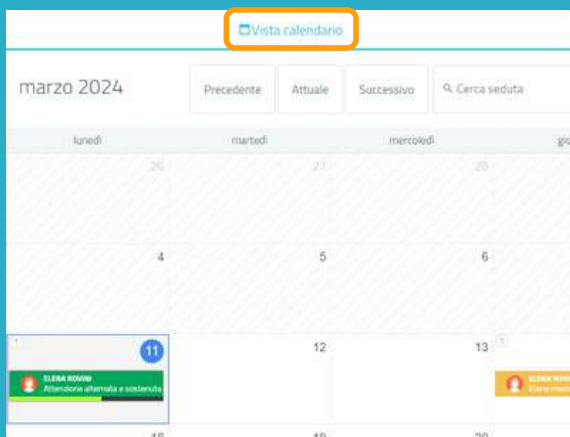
Vista calendario

marzo 2024

Precedente Attuale Successivo Cerca seduta

| lunedì | martedì | mercoledì | gio |
|---|---|---|---|
| 26 | 27 | 28 | |
| 4 | 5 | 6 | |
| 11 ELENA ROVINI Attenzione alternata e sostenuta | 12 | 13 | ELENA ROVI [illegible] |
| 18 | 19 | 20 | |